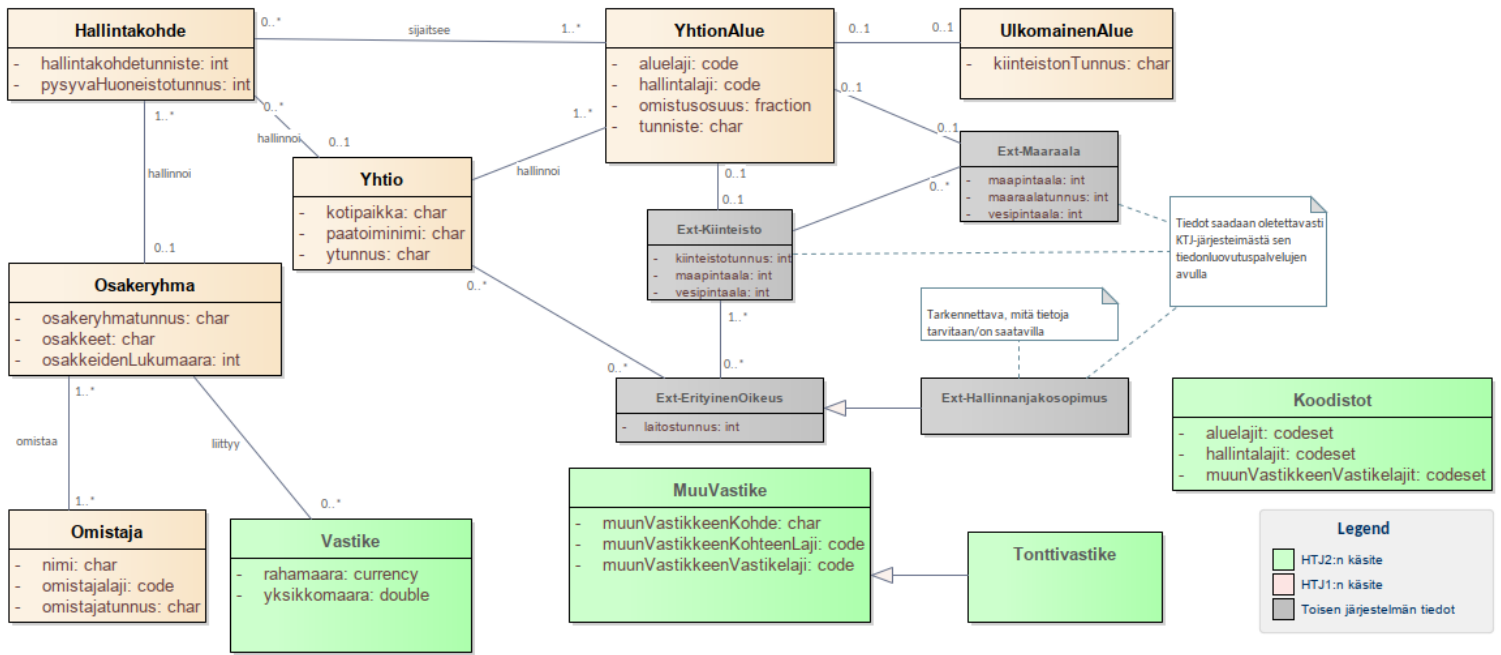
Hallintakohde
- hallintakohdetunniste: int
- pysyvaHuoneistotunnus: int

0..*
sijaitsee
1..*

YhtionAlue
- aluelaji: code
- hallintalaji: code
- omistusosuus: fraction
- tunniste: char

0..1
0..1

UlkomainenAlue
- kiinteistonTunnus: char

0..1
0..1

Ext-Maaraala
- maapintaala: int
- maaraalatunnus: int
- vesipintaala: int

0..*
1..*
hallinnoi
0..1
hallinnoi
1..*
hallinnoi
0..1

Yhtio
- kotipaikka: char
- paatoiminimi: char
- ytunnus: char

0..1
0..1

Ext-Kiinteisto
- kiinteistotunnus: int
- maapintaala: int
- vesipintaala: int

0..*

Tiedot saadaan oletettavasti KTJ-järjesteimästä sen tiedonluovutuspalvelujen avulla

Osakeryhma
- osakeryhmatunnus: char
- osakkeet: char
- osakkeidenLukumaara: int

0..*
1..*
0..*

Tarkennettava, mitä tietoja tarvitaan/on saatavilla

0..*

Ext-ErityinenOikeus
- laitostunnus: int

Ext-Hallinnanjakosopimus

Koodistot
- aluelajit: codeset
- hallintalajit: codeset
- muunVastikkeenVastikelajit: codeset

1..*
omistaa
liittyy
1..*
0..*

Omistaja
- nimi: char
- omistajalaji: code
- omistajatunnus: char

Vastike
- rahamaara: currency
- yksikkomaara: double

MuuVastike
- muunVastikkeenKohde: char
- muunVastikkeenKohteenLaji: code
- muunVastikkeenVastikelaji: code

Tonttivastike

Legend
HTJ2:n käsite
HTJ1:n käsite
Toisen järjestelmän tiedot